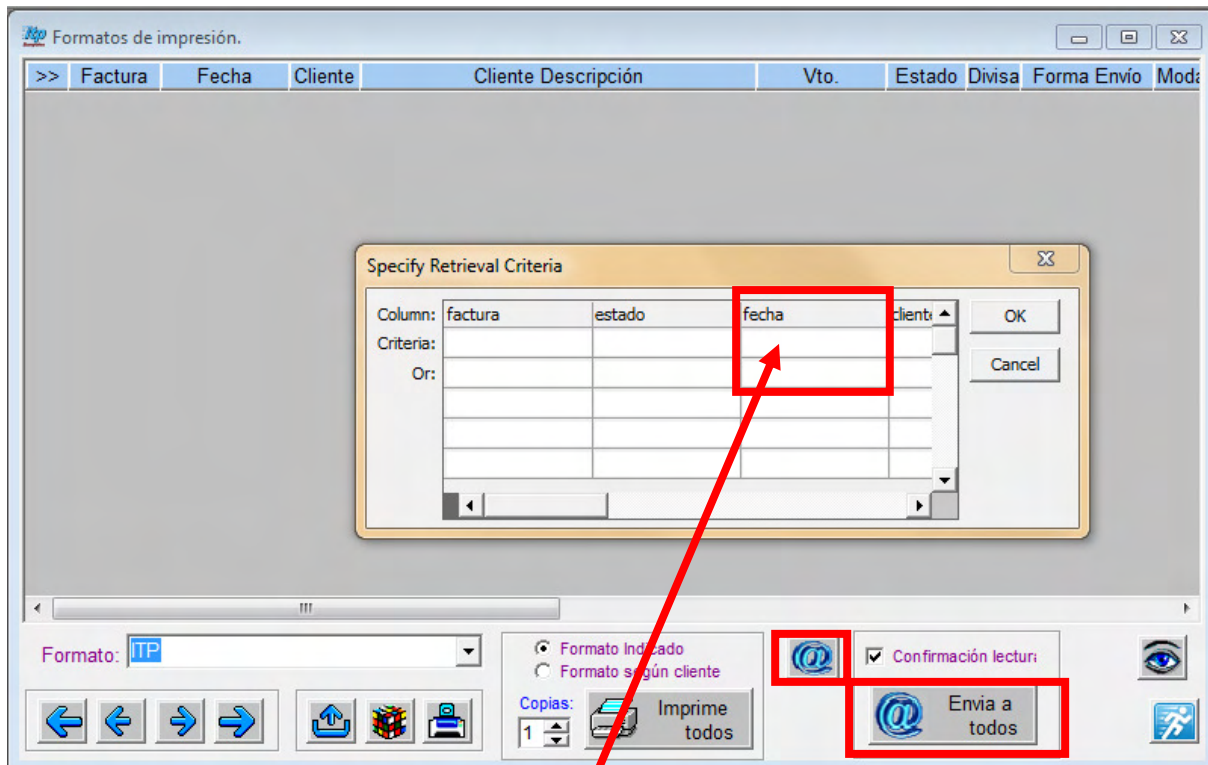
Formatos de impresión.

| >> | Factura | Fecha | Cliente | Cliente Descripción | Vto. | Estado | Divisa | Forma Envío | Moda |
|---|---|---|---|---|---|---|---|---|---|

Specify Retrieval Criteria

| Column: | factura | estado | fecha | client |
|---|---|---|---|---|
| Criteria: | | | | |
| Or: | | | | |

OK
Cancel

Formato: ITP

Formato Indicado
Formato según cliente

Copias: 1

Imprime todos

Confirmación lectura

Envia a todos